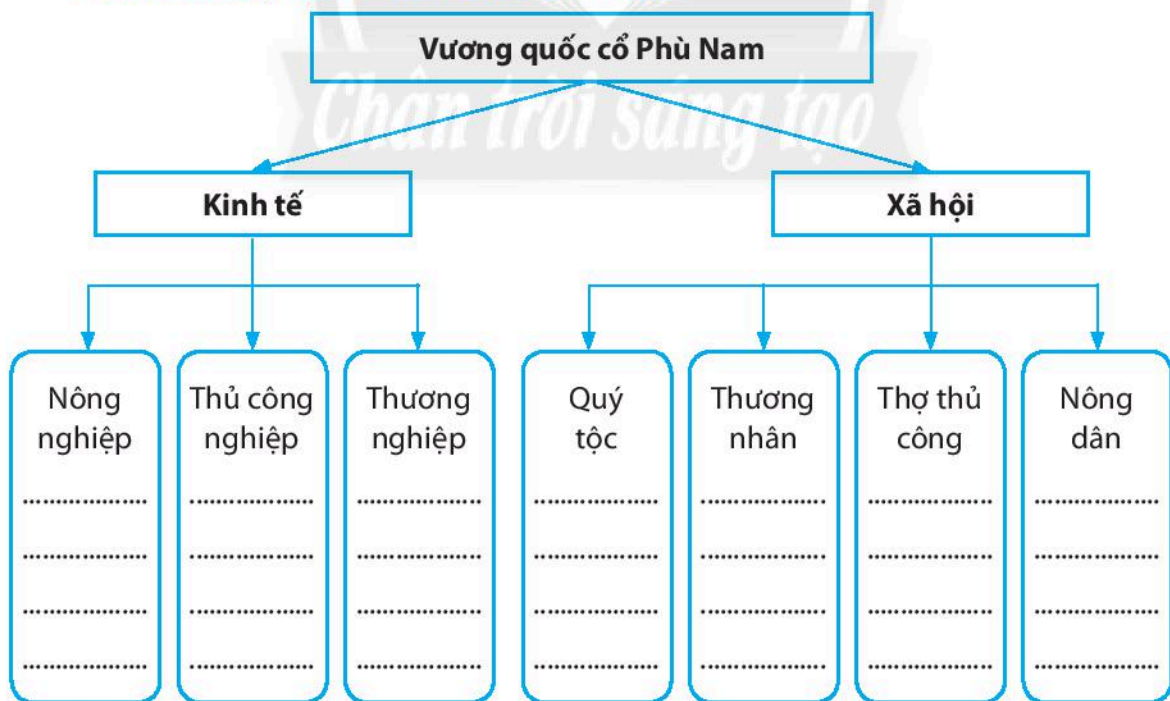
Vương quốc cổ Phù Nam

Chân trời sáng tạo

Kinh tế

Xã hội

Nông nghiệp
..................
..................
..................
..................

Thủ công nghiệp
..................
..................
..................
..................

Thương nghiệp
..................
..................
..................
..................

Quý tộc
..................
..................
..................
..................

Thương nhân
..................
..................
..................
..................

Thợ thủ công
..................
..................
..................
..................

Nông dân
..................
..................
..................
..................